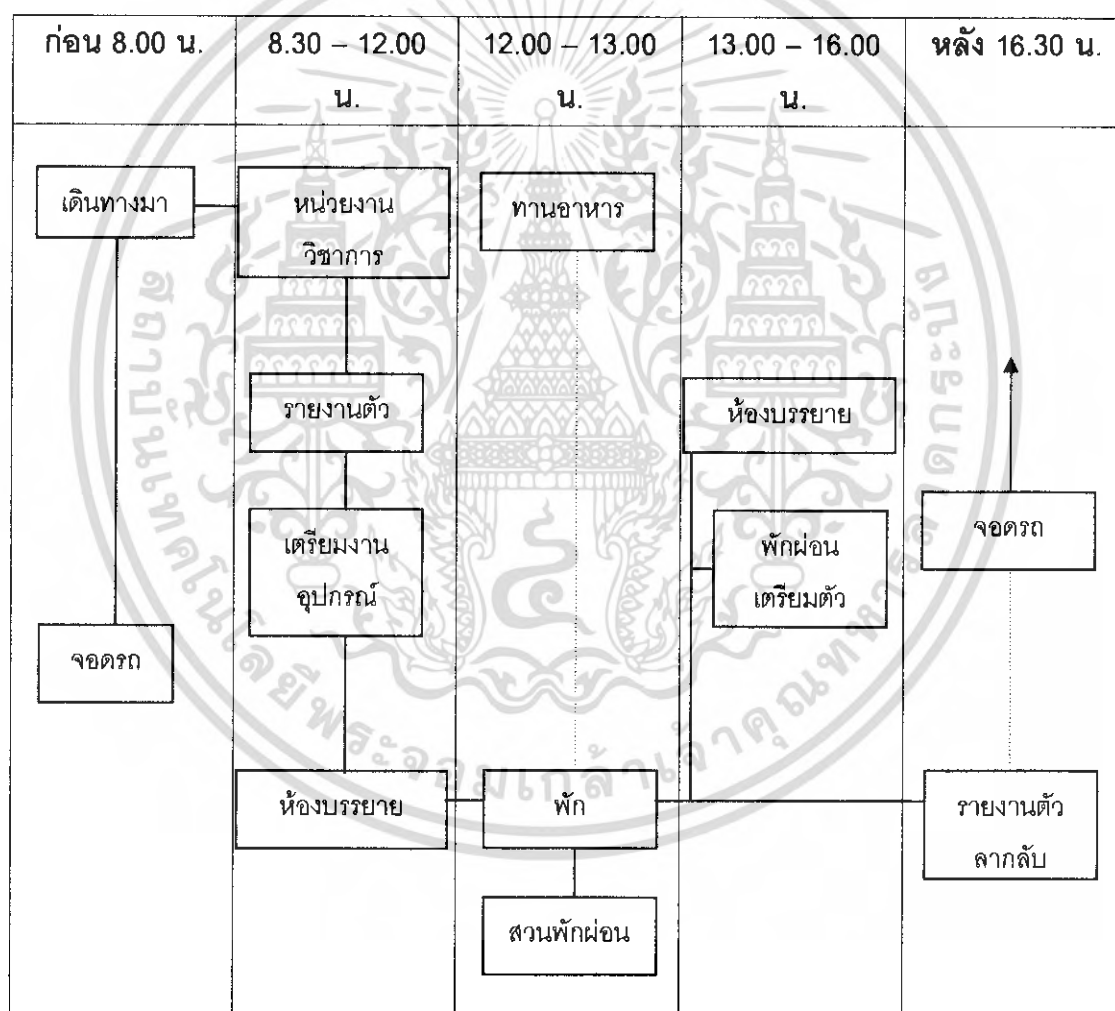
| ก่อน 8.00 น. | 8.30 – 12.00 น. | 12.00 – 13.00 น. | 13.00 – 16.00 น. | หลัง 16.30 น. |
|---|---|---|---|---|

เดินทางมา

หน่วยงานวิชาการ

ทานอาหาร

รายงานตัว

ห้องบรรยาย

เตรียมงานอุปกรณ์

พักผ่อนเตรียมตัว

จอดรถ

จอดรถ

ห้องบรรยาย

พัก

รายงานตัวลากลับ

สวนพักผ่อน